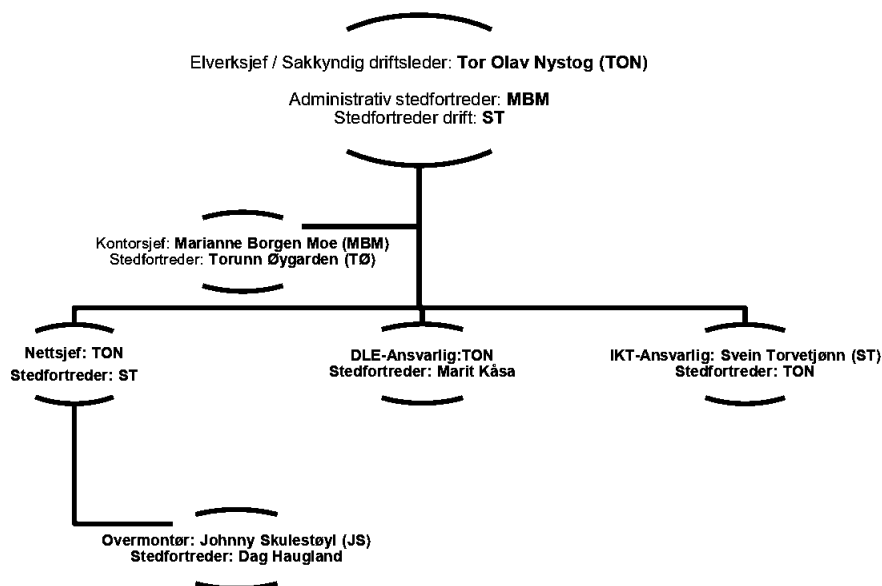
Elverksjef / Sakkyndig driftsleder: **Tor Olav Nystog (TON)**

Administrativ stedfortreder: **MBM**
Stedfortreder drift: **ST**

Kontorsjef: **Marianne Borgen Moe (MBM)**
Stedfortreder: **Torunn Øygarden (TØ)**

Nettsjef: TON
Stedfortreder: ST

DLE-Ansvarlig:TON
Stedfortreder: Marit Kåsa

IKT-Ansvarlig: Svein Torvetjønn (ST)
Stedfortreder: TON

Overmontør: Johnny Skulestøyl (JS)
Stedfortreder: Dag Haugland